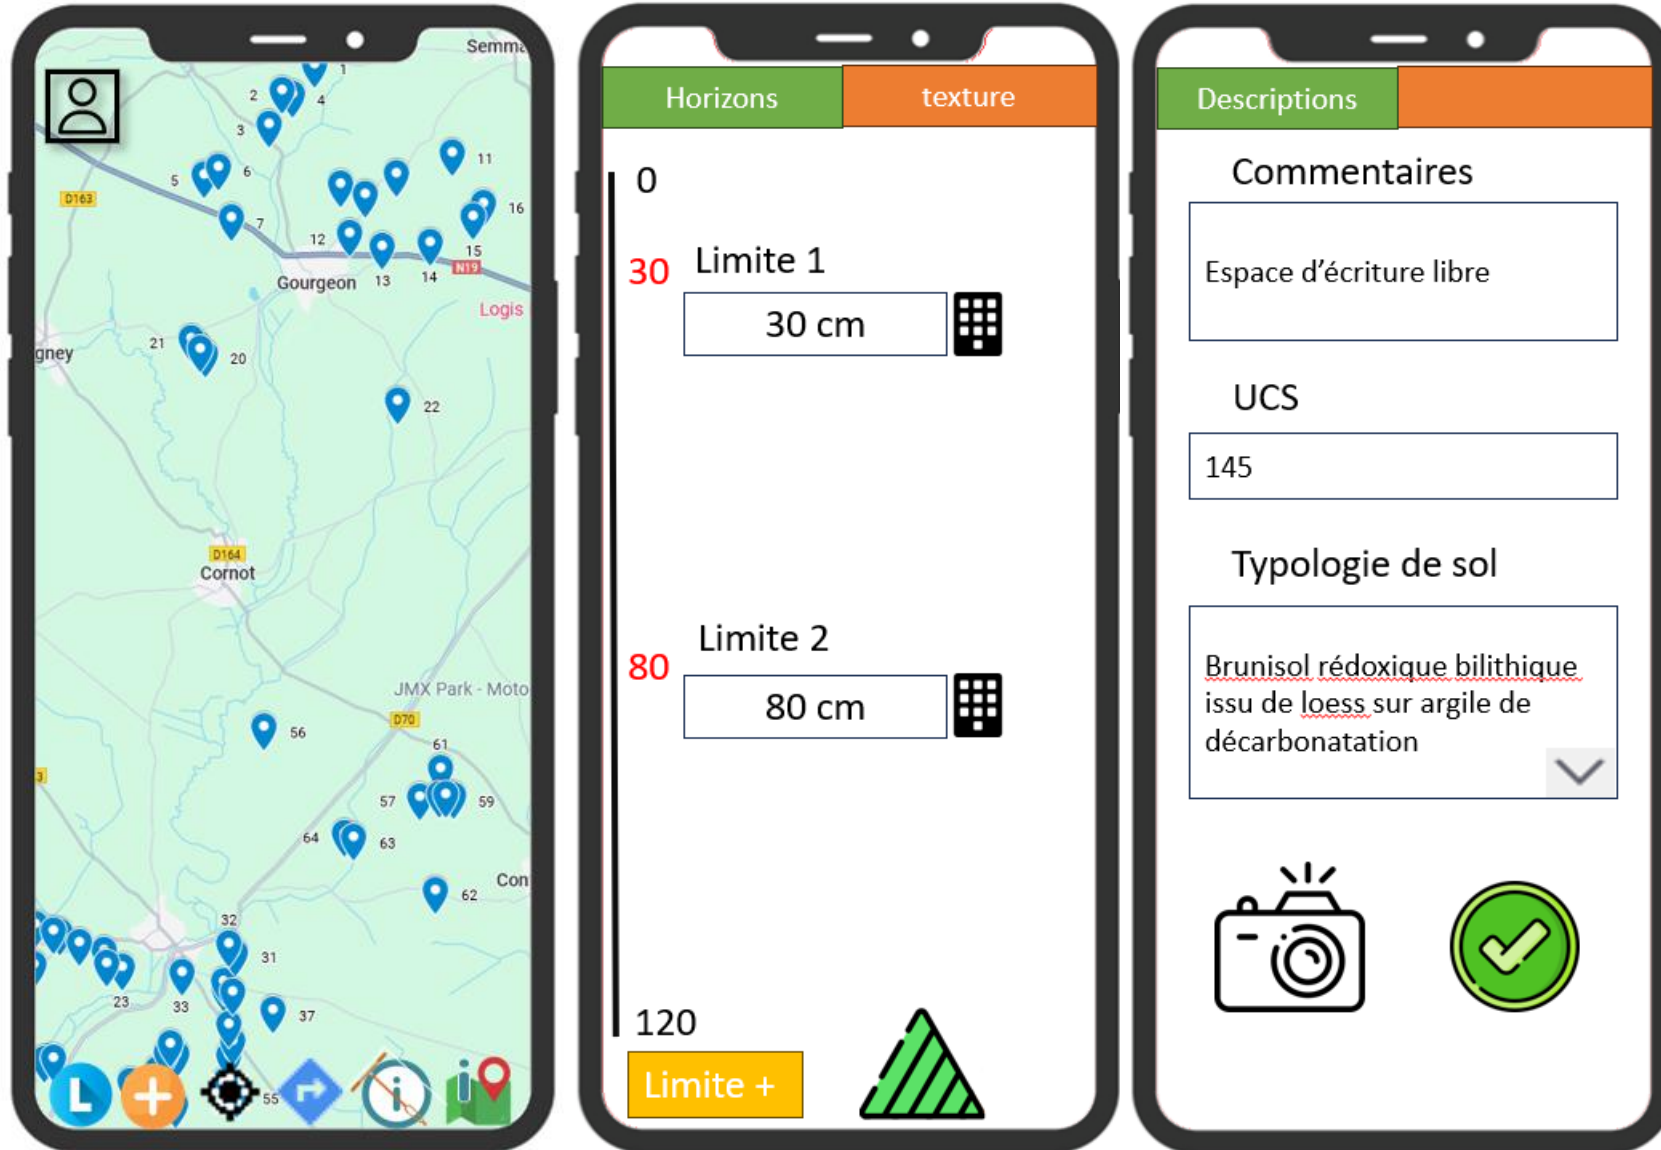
Semma
1
2
4
3
11
5
6
D163
16
7
12
15
13
14
N19
Gourgeon
Logis
gney
21
20
22
D164
Cornot
JMX Park - Moto
D70
56
61
57
59
64
63
Con
62
32
31
23
33
37
55
L

Horizons
texture

0
30
Limite 1
30 cm
80
Limite 2
80 cm
120
Limite +

Descriptions

Commentaires
Espace d’écriture libre

UCS
145

Typologie de sol
Brunisol rédoxique bilithique issu de loess sur argile de décarbonatation